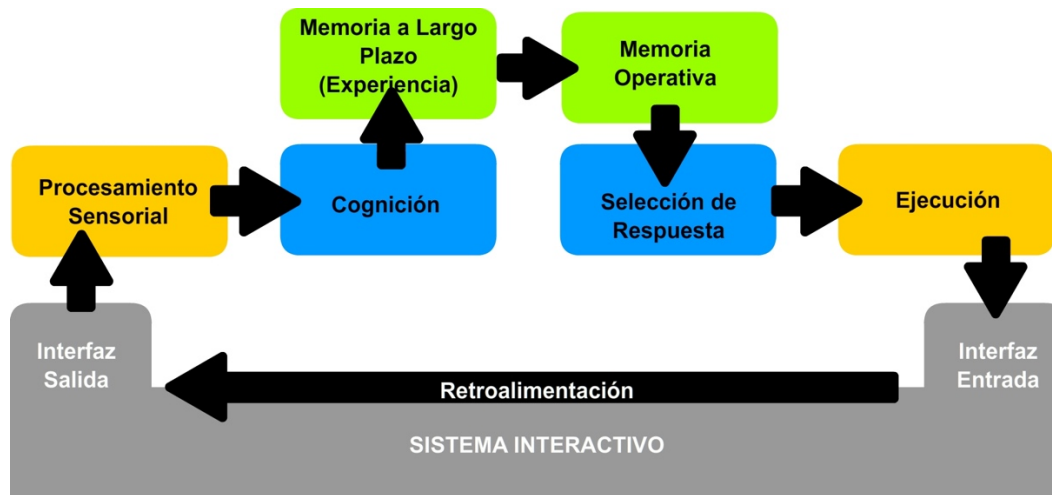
Memoria a Largo Plazo (Experiencia)

Memoria Operativa

Procesamiento Sensorial

Cognición

Selección de Respuesta

Ejecución

Interfaz Salida

Retroalimentación

Interfaz Entrada

SISTEMA INTERACTIVO